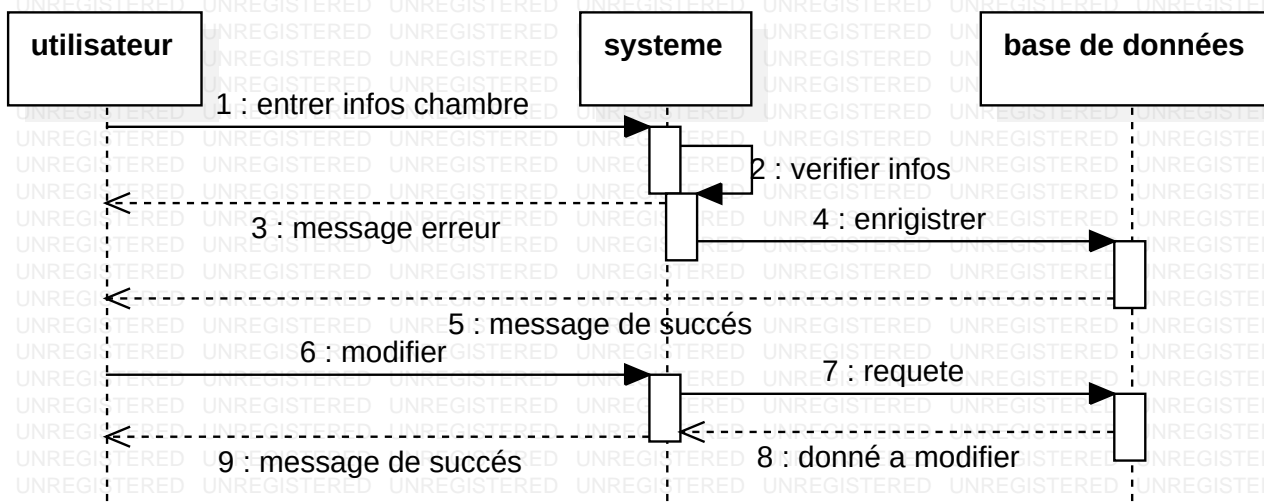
utilisateur

systeme

base de données

1 : entrer infos chambre

2 : verifier infos

3 : message erreur

4 : enrigistrer

5 : message de succés

6 : modifier

7 : requete

8 : donné a modifier

9 : message de succés

UNREGISTERED UNREGISTERED UNREGISTERED UNREGISTERED UNREGISTERED UNREGISTERED